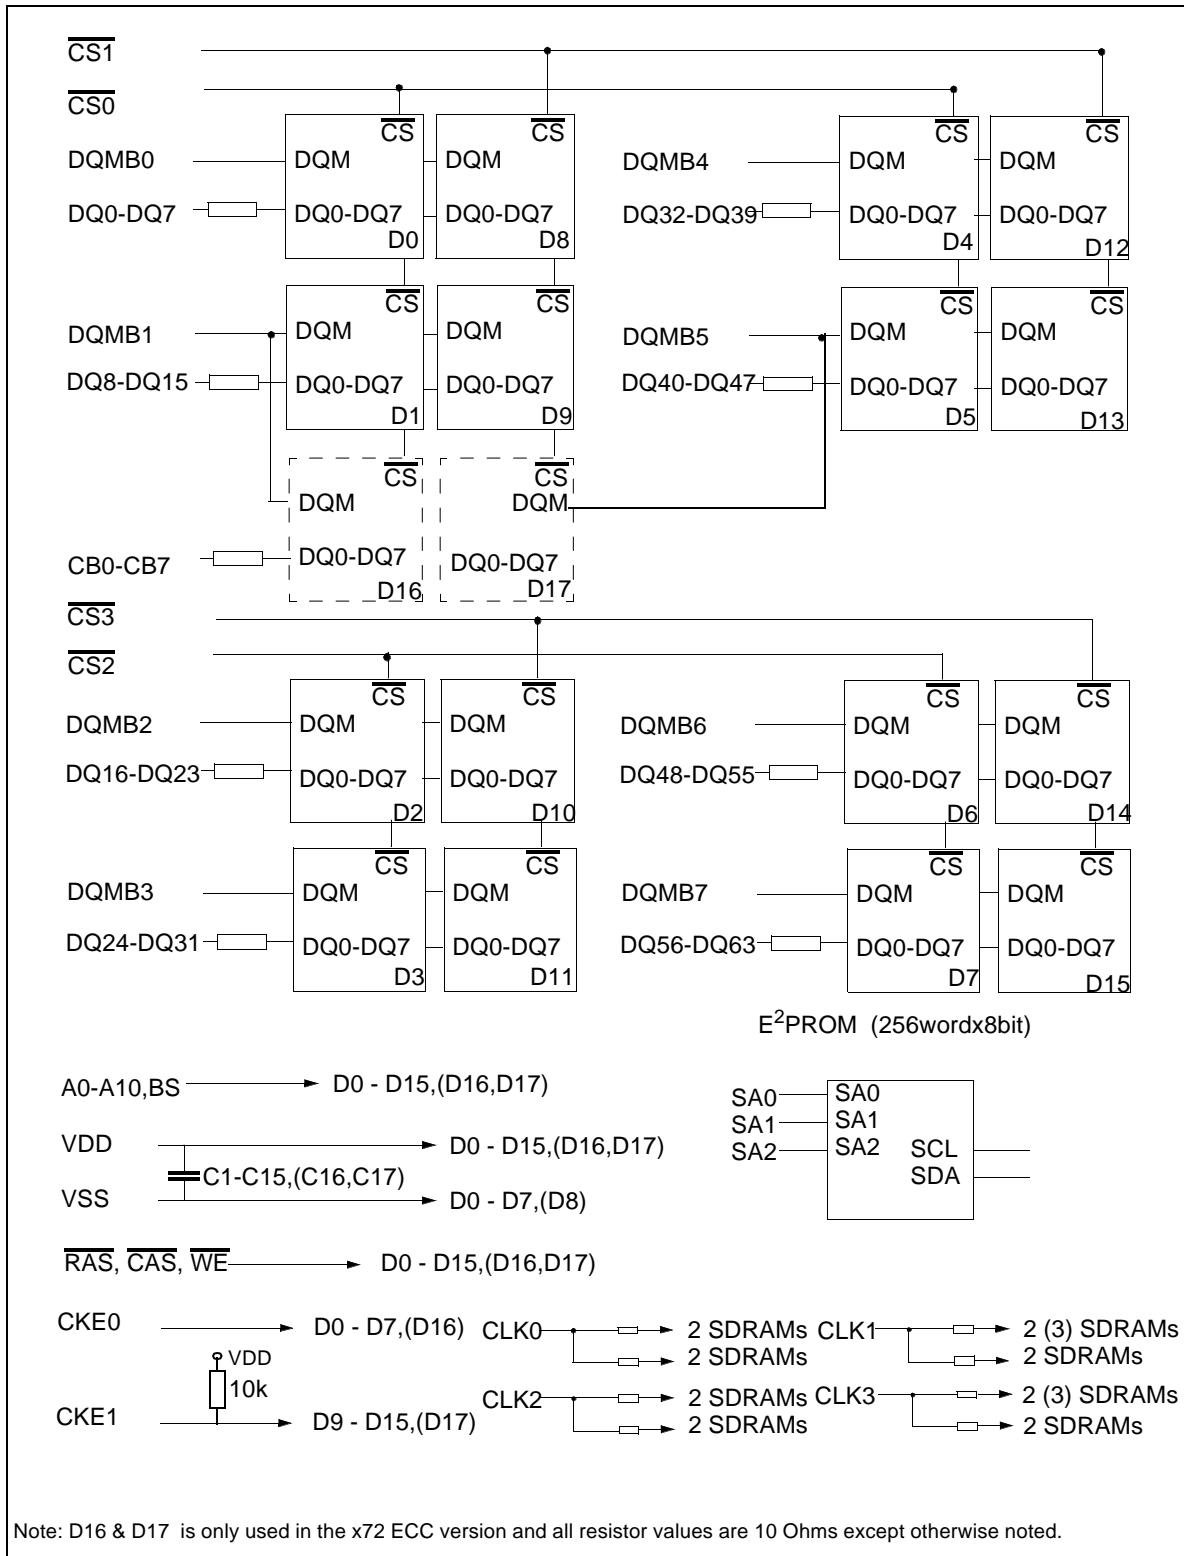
$\overline{CS1}$

$\overline{CS0}$

DQMB0
DQ0-DQ7

$\overline{CS}$
DQM
DQ0-DQ7
D0

$\overline{CS}$
DQM
DQ0-DQ7
D8

DQMB4
DQ32-DQ39

$\overline{CS}$
DQM
DQ0-DQ7
D4

$\overline{CS}$
DQM
DQ0-DQ7
D12

DQMB1
DQ8-DQ15

$\overline{CS}$
DQM
DQ0-DQ7
D1

$\overline{CS}$
DQM
DQ0-DQ7
D9

DQMB5
DQ40-DQ47

$\overline{CS}$
DQM
DQ0-DQ7
D5

$\overline{CS}$
DQM
DQ0-DQ7
D13

CB0-CB7

$\overline{CS}$
DQM
DQ0-DQ7
D16

$\overline{CS}$
DQM
DQ0-DQ7
D17

$\overline{CS3}$

$\overline{CS2}$

DQMB2
DQ16-DQ23

$\overline{CS}$
DQM
DQ0-DQ7
D2

$\overline{CS}$
DQM
DQ0-DQ7
D10

DQMB6
DQ48-DQ55

$\overline{CS}$
DQM
DQ0-DQ7
D6

$\overline{CS}$
DQM
DQ0-DQ7
D14

DQMB3
DQ24-DQ31

$\overline{CS}$
DQM
DQ0-DQ7
D3

$\overline{CS}$
DQM
DQ0-DQ7
D11

DQMB7
DQ56-DQ63

$\overline{CS}$
DQM
DQ0-DQ7
D7

$\overline{CS}$
DQM
DQ0-DQ7
D15

E$^2$PROM (256wordx8bit)

A0-A10,BS → D0 - D15,(D16,D17)

VDD → D0 - D15,(D16,D17)
C1-C15,(C16,C17)
VSS → D0 - D7,(D8)

SA0 SA0
SA1 SA1
SA2 SA2
SCL
SDA

$\overline{RAS}$, $\overline{CAS}$, $\overline{WE}$ → D0 - D15,(D16,D17)

CKE0 → D0 - D7,(D16)
VDD
10k
CKE1 → D9 - D15,(D17)

CLK0 → 2 SDRAMs
→ 2 SDRAMs
CLK1 → 2 (3) SDRAMs
→ 2 SDRAMs
CLK2 → 2 SDRAMs
→ 2 SDRAMs
CLK3 → 2 (3) SDRAMs
→ 2 SDRAMs

Note: D16 & D17 is only used in the x72 ECC version and all resistor values are 10 Ohms except otherwise noted.